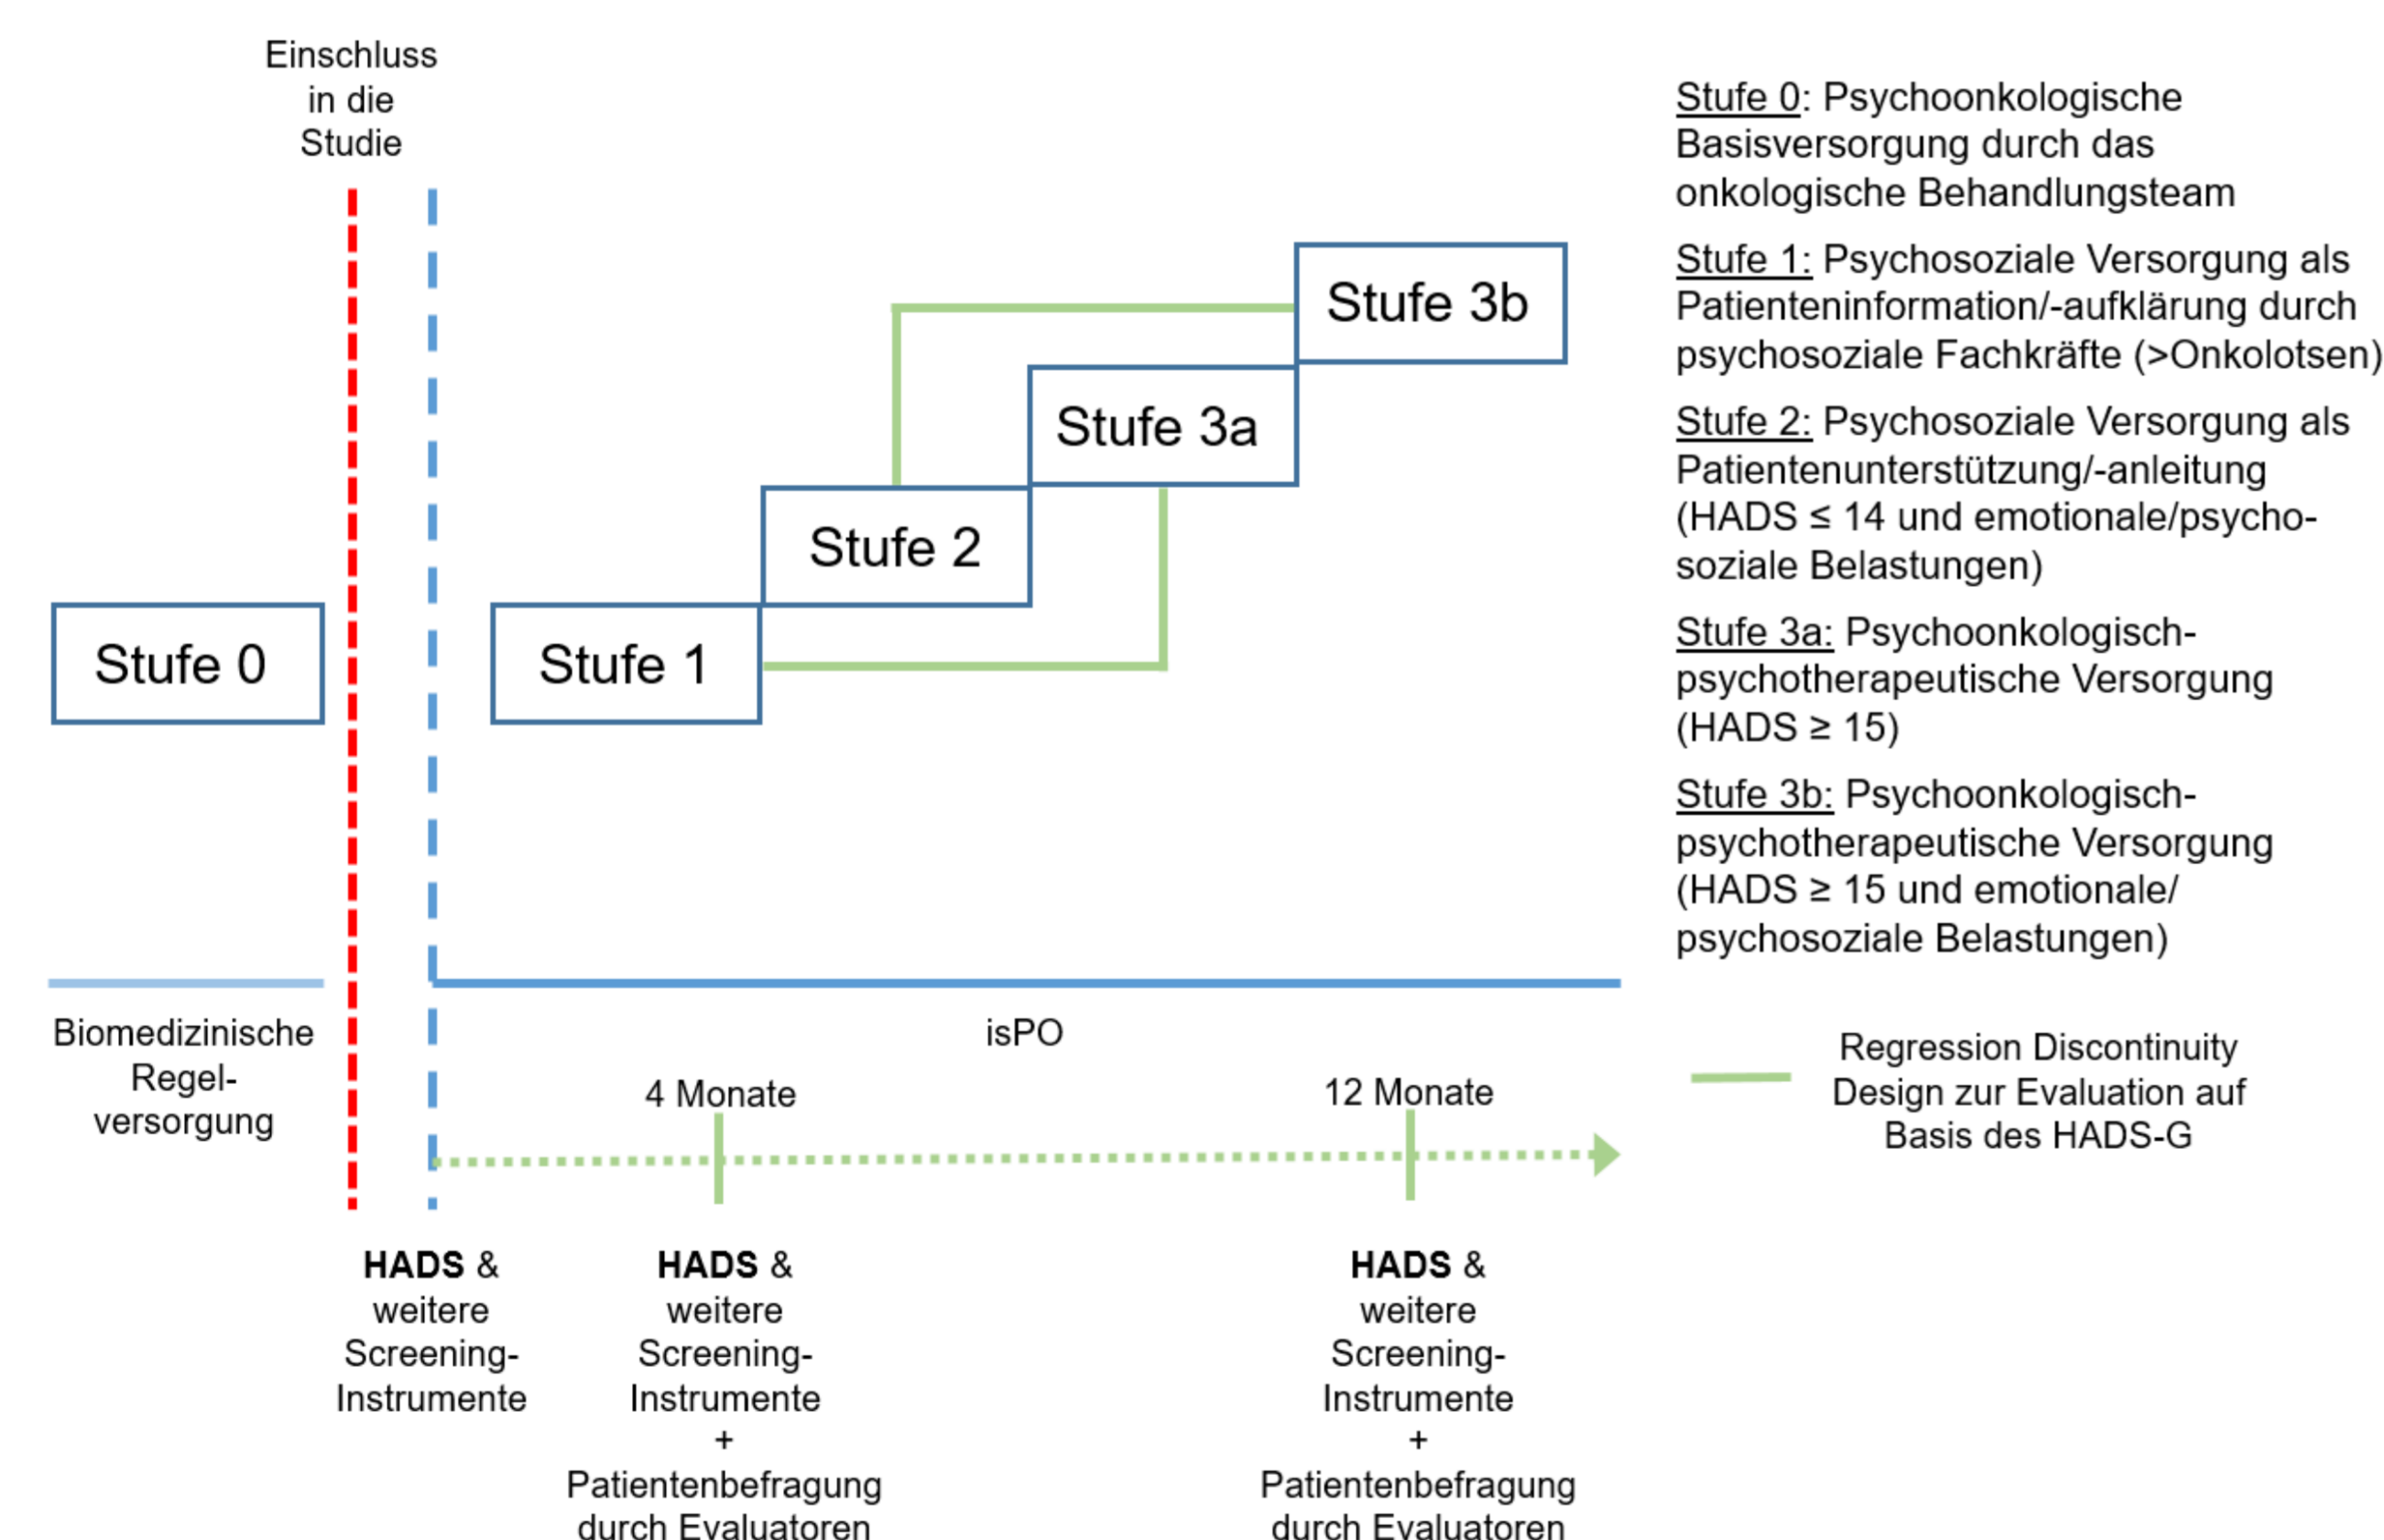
Einschluss in die Studie

Stufe 3b

Stufe 3a

Stufe 2

Stufe 0

Stufe 1

Stufe 0: Psychoonkologische Basisversorgung durch das onkologische Behandlungsteam

Stufe 1: Psychosoziale Versorgung als Patienteninformation/-aufklärung durch psychosoziale Fachkräfte (>Onkolotsen)

Stufe 2: Psychosoziale Versorgung als Patientenunterstützung/-anleitung (HADS ≤ 14 und emotionale/psychosoziale Belastungen)

Stufe 3a: Psychoonkologisch-psychotherapeutische Versorgung (HADS ≥ 15)

Stufe 3b: Psychoonkologisch-psychotherapeutische Versorgung (HADS ≥ 15 und emotionale/ psychosoziale Belastungen)

Biomedizinische Regelversorgung

isPO

4 Monate

12 Monate

Regression Discontinuity Design zur Evaluation auf Basis des HADS-G

**HADS** & weitere Screening-Instrumente

**HADS** & weitere Screening-Instrumente + Patientenbefragung durch Evaluatoren

**HADS** & weitere Screening-Instrumente + Patientenbefragung durch Evaluatoren